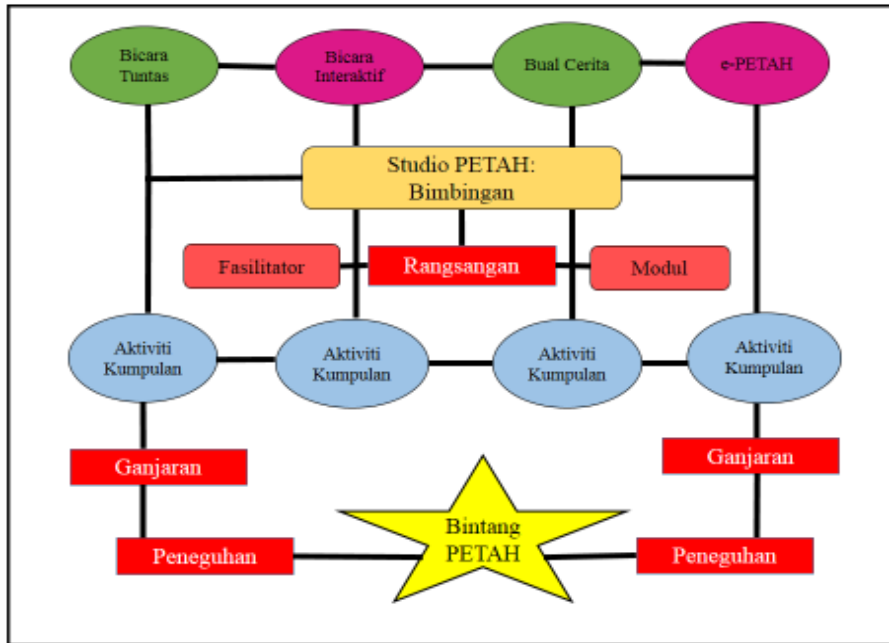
Bicara Tuntas

Bicara Interaktif

Bual Cerita

e-PETAH

Studio PETAH: Bimbingan

Fasilitator

Rangsangan

Modul

Aktiviti Kumpulan

Aktiviti Kumpulan

Aktiviti Kumpulan

Aktiviti Kumpulan

Ganjaran

Ganjaran

Bintang PETAH

Peneguhan

Peneguhan